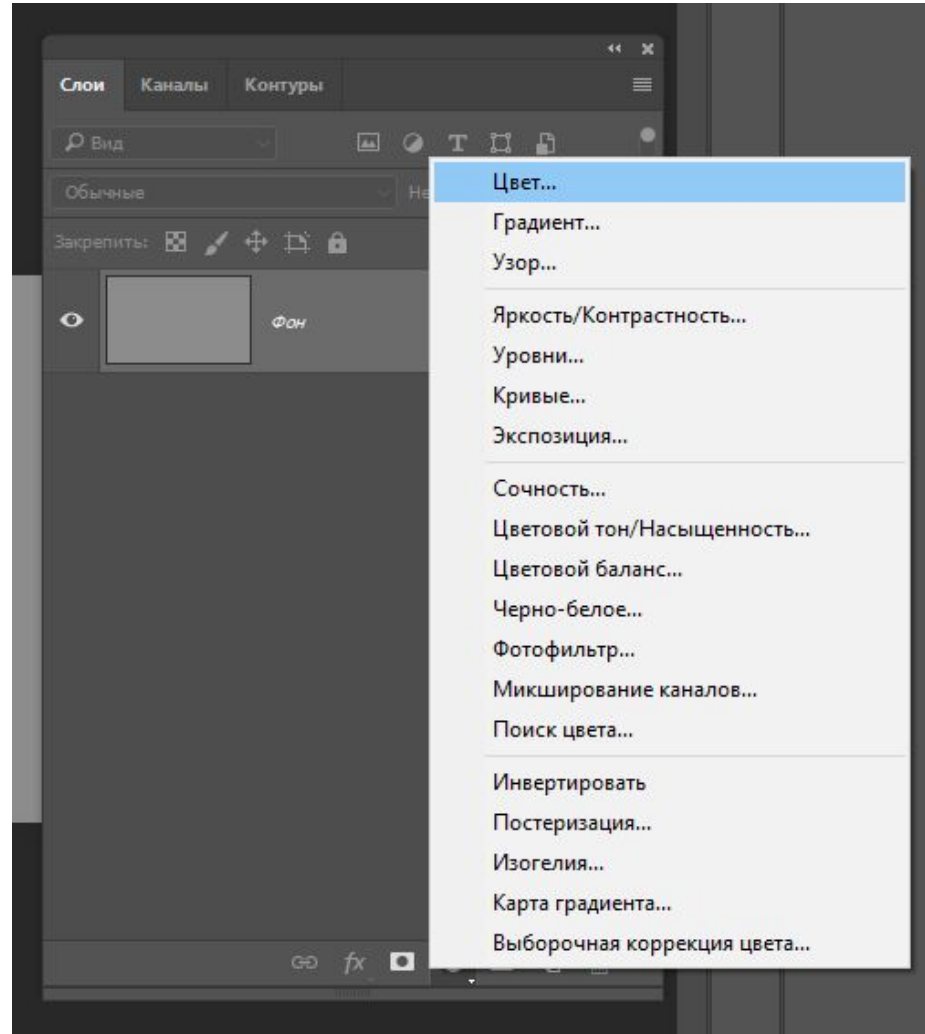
Слои Каналы Контуры

Вид

Обычные Не

Закрепить:

Фон

Цвет...
Градиент...
Узор...

Яркость/Контрастность...
Уровни...
Кривые...
Экспозиция...

Сочность...
Цветовой тон/Насыщенность...
Цветовой баланс...
Черно-белое...
Фотофильтр...
Микширование каналов...
Поиск цвета...

Инвертировать
Постеризация...
Изогелия...
Карта градиента...
Выборочная коррекция цвета...

fx